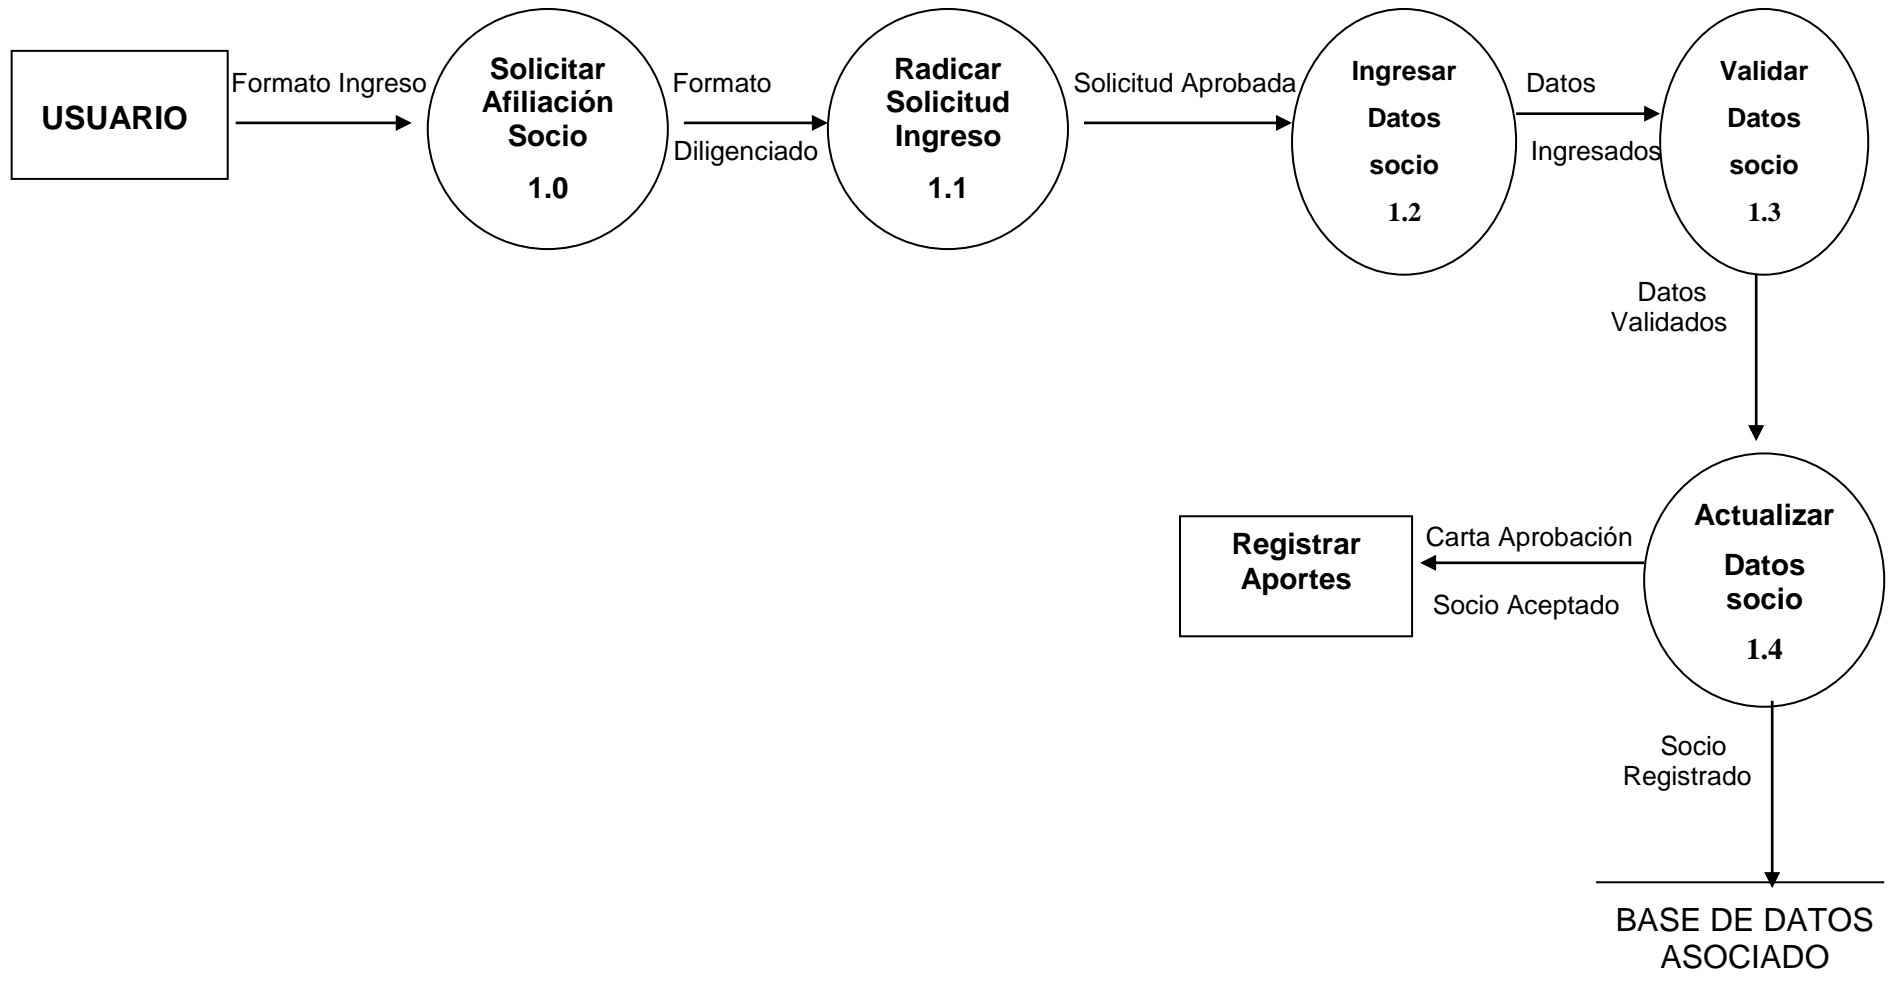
USUARIO

Formato Ingreso

Solicitar Afiliación Socio
1.0

Formato
Diligenciado

Radicar Solicitud Ingreso
1.1

Solicitud Aprobada

Ingresar Datos socio
1.2

Datos
Ingresados

Validar Datos socio
1.3

Datos Validados

Actualizar Datos socio
1.4

Carta Aprobación
Socio Aceptado

Registrar Aportes

Socio Registrado

BASE DE DATOS ASOCIADO